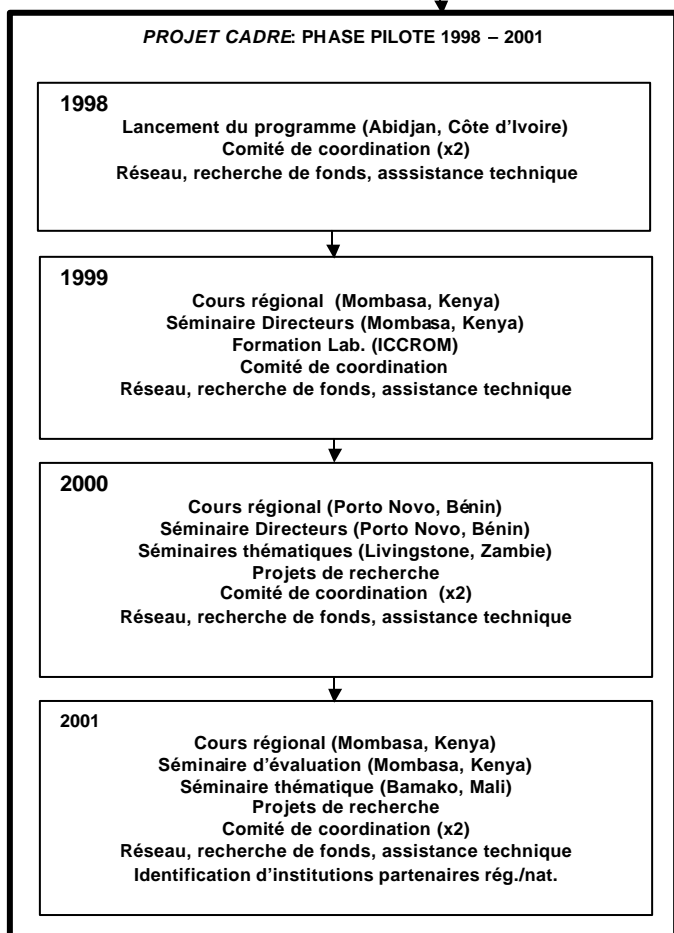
PROJET CADRE: PHASE PILOTE 1998 – 2001

1998
Lancement du programme (Abidjan, Côte d'Ivoire)
Comité de coordination (x2)
Réseau, recherche de fonds, asssistance technique

1999
Cours régional (Mombasa, Kenya)
Séminaire Directeurs (Mombasa, Kenya)
Formation Lab. (ICCROM)
Comité de coordination
Réseau, recherche de fonds, assistance technique

2000
Cours régional (Porto Novo, Bénin)
Séminaire Directeurs (Porto Novo, Bénin)
Séminaires thématiques (Livingstone, Zambie)
Projets de recherche
Comité de coordination (x2)
Réseau, recherche de fonds, asssistance technique

2001
Cours régional (Mombasa, Kenya)
Séminaire d'évaluation (Mombasa, Kenya)
Séminaire thématique (Bamako, Mali)
Projets de recherche
Comité de coordination (x2)
Réseau, recherche de fonds, assistance technique
Identification d'institutions partenaires rég./nat.